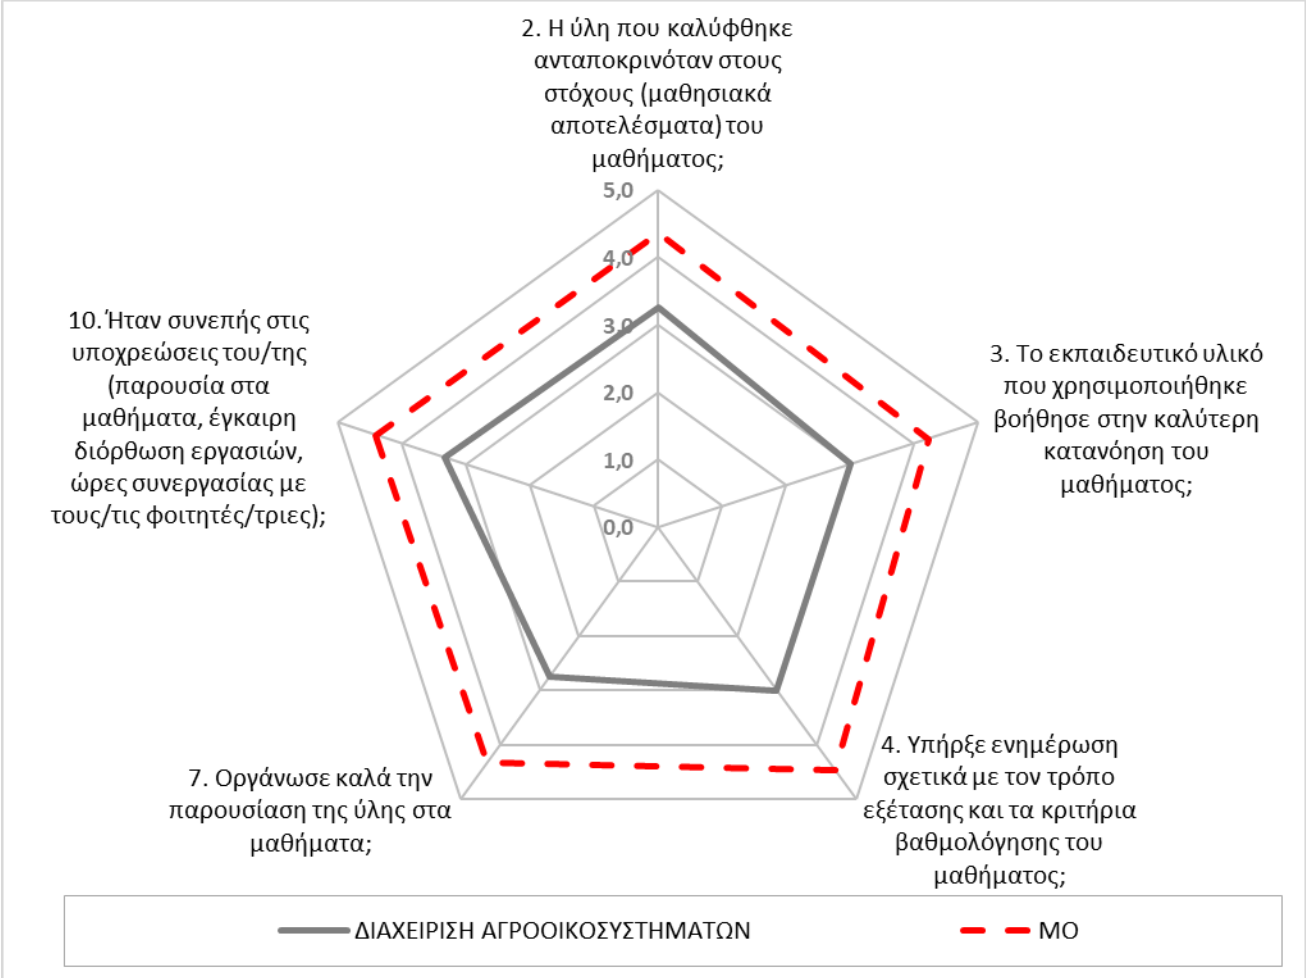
2. Η ύλη που καλύφθηκε ανταποκρινόταν στους στόχους (μαθησιακά αποτελέσματα) του μαθήματος;

5,0
4,0
3,0
2,0
1,0
0,0

3. Το εκπαιδευτικό υλικό που χρησιμοποιήθηκε βοήθησε στην καλύτερη κατανόηση του μαθήματος;

4. Υπήρξε ενημέρωση σχετικά με τον τρόπο εξέτασης και τα κριτήρια βαθμολόγησης του μαθήματος;

7. Οργάνωσε καλά την παρουσίαση της ύλης στα μαθήματα;

10. Ήταν συνεπής στις υποχρεώσεις του/της (παρουσία στα μαθήματα, έγκαιρη διόρθωση εργασιών, ώρες συνεργασίας με τους/τις φοιτητές/τριες);

ΔΙΑΧΕΙΡΙΣΗ ΑΓΡΟΟΙΚΟΣΥΣΤΗΜΑΤΩΝ
ΜΟ